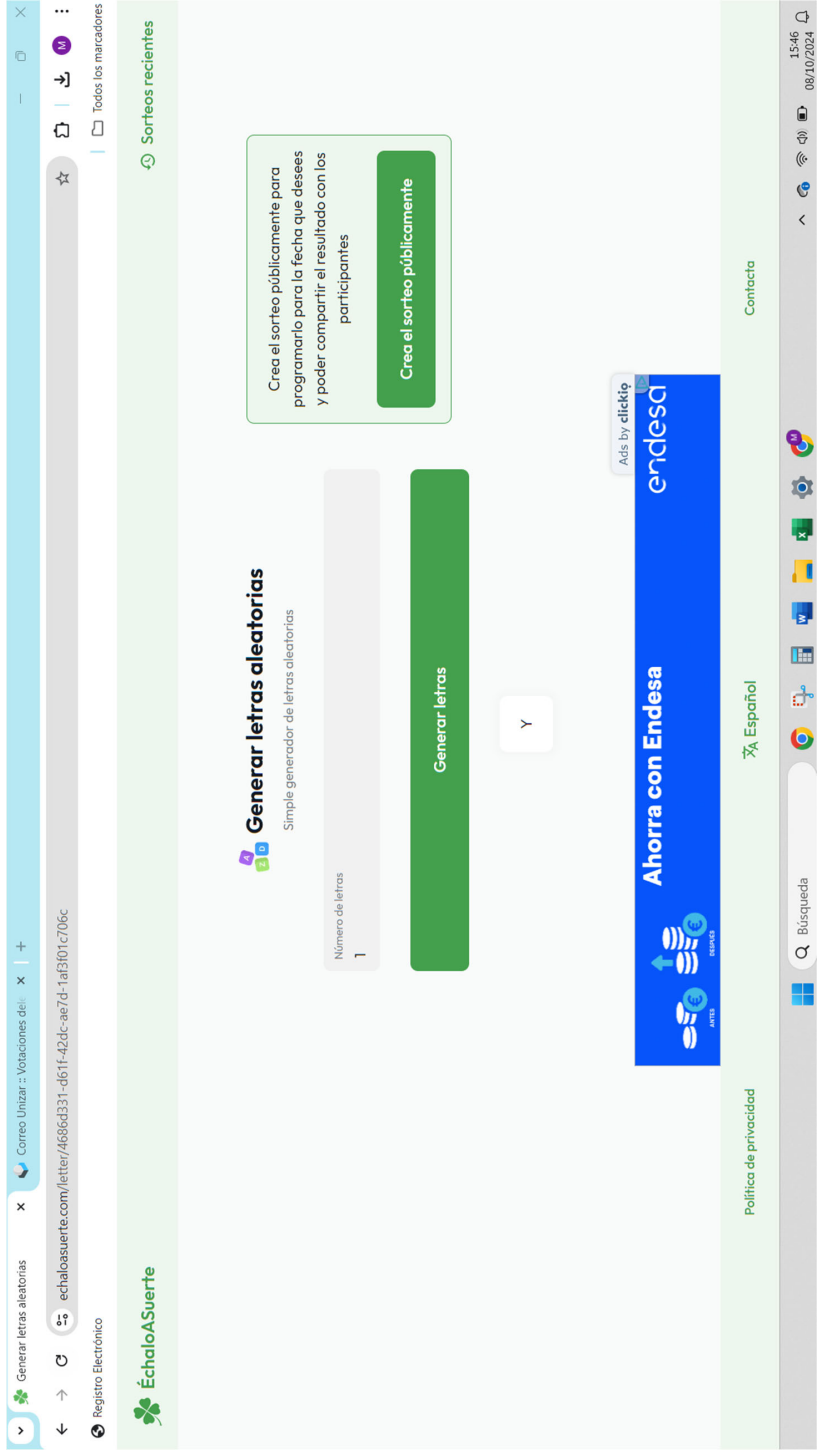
Generar letras aleatorias ×
Correo Unizar :: Votaciones del ×
+
echaloasuerte.com/letter/4686d331-d61f-42dc-ae7d-1af3f01c706c
Registro Electrónico
Todos los marcadores

ÉchaloASuerte
Sorteos recientes

A
Z D
Generar letras aleatorias
Simple generador de letras aleatorias

Número de letras
1

Generar letras

Y

Crea el sorteo públicamente para programarlo para la fecha que desees y poder compartir el resultado con los participantes

Crea el sorteo públicamente

ANTES
DESPUÉS
Ahorra con Endesa
endesa
Ads by clickio

Política de privacidad
Español
Contacta

Búsqueda
15:46
08/10/2024